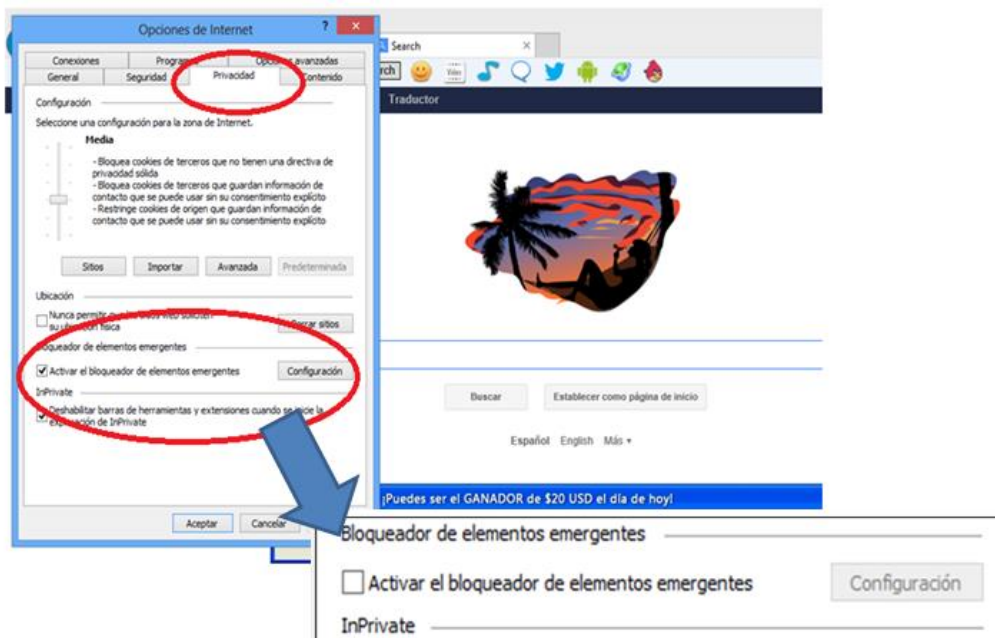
Opciones de Internet

?

Conexiones Programas Opciones avanzadas
General Seguridad Privacidad Contenido

Configuración

Seleccione una configuración para la zona de Internet.

Media

- Bloquea cookies de terceros que no tienen una directiva de privacidad sólida
- Bloquea cookies de terceros que guardan información de contacto que se puede usar sin su consentimiento explícito
- Restringe cookies de origen que guardan información de contacto que se puede usar sin su consentimiento explícito

Sitios Importar Avanzada Predeterminada

Ubicación

Nunca permitir que los sitios web soliciten su ubicación física

Borrar sitios

Bloqueador de elementos emergentes

Activar el bloqueador de elementos emergentes

Configuración

InPrivate

Deshabilitar barras de herramientas y extensiones cuando se inicie la exploración de InPrivate

Aceptar Cancelar

Search

rch

Traductor

Buscar Establecer como página de inicio

Español English Más ▾

¡Puedes ser el GANADOR de $20 USD el día de hoy!

Bloqueador de elementos emergentes

Activar el bloqueador de elementos emergentes

Configuración

InPrivate